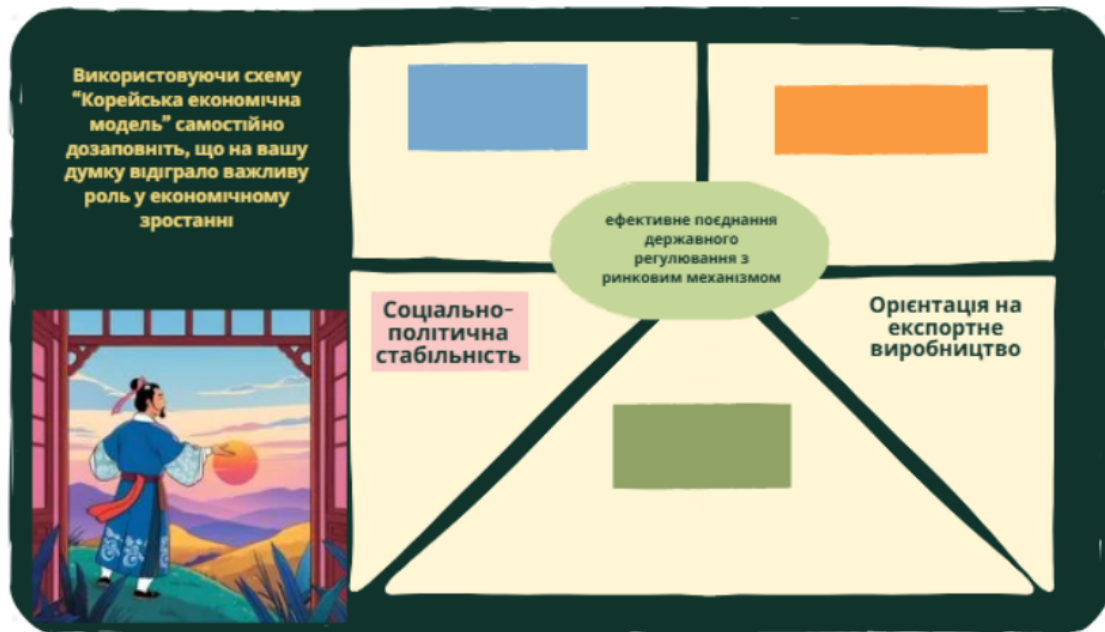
Використовуючи схему “Корейська економічна модель” самостійно дозаповніть, що на вашу думку відіграло важливу роль у економічному зростанні

ефективне поєднання державного регулювання з ринковим механізмом

Соціально-політична стабільність

Орієнтація на експортне виробництво